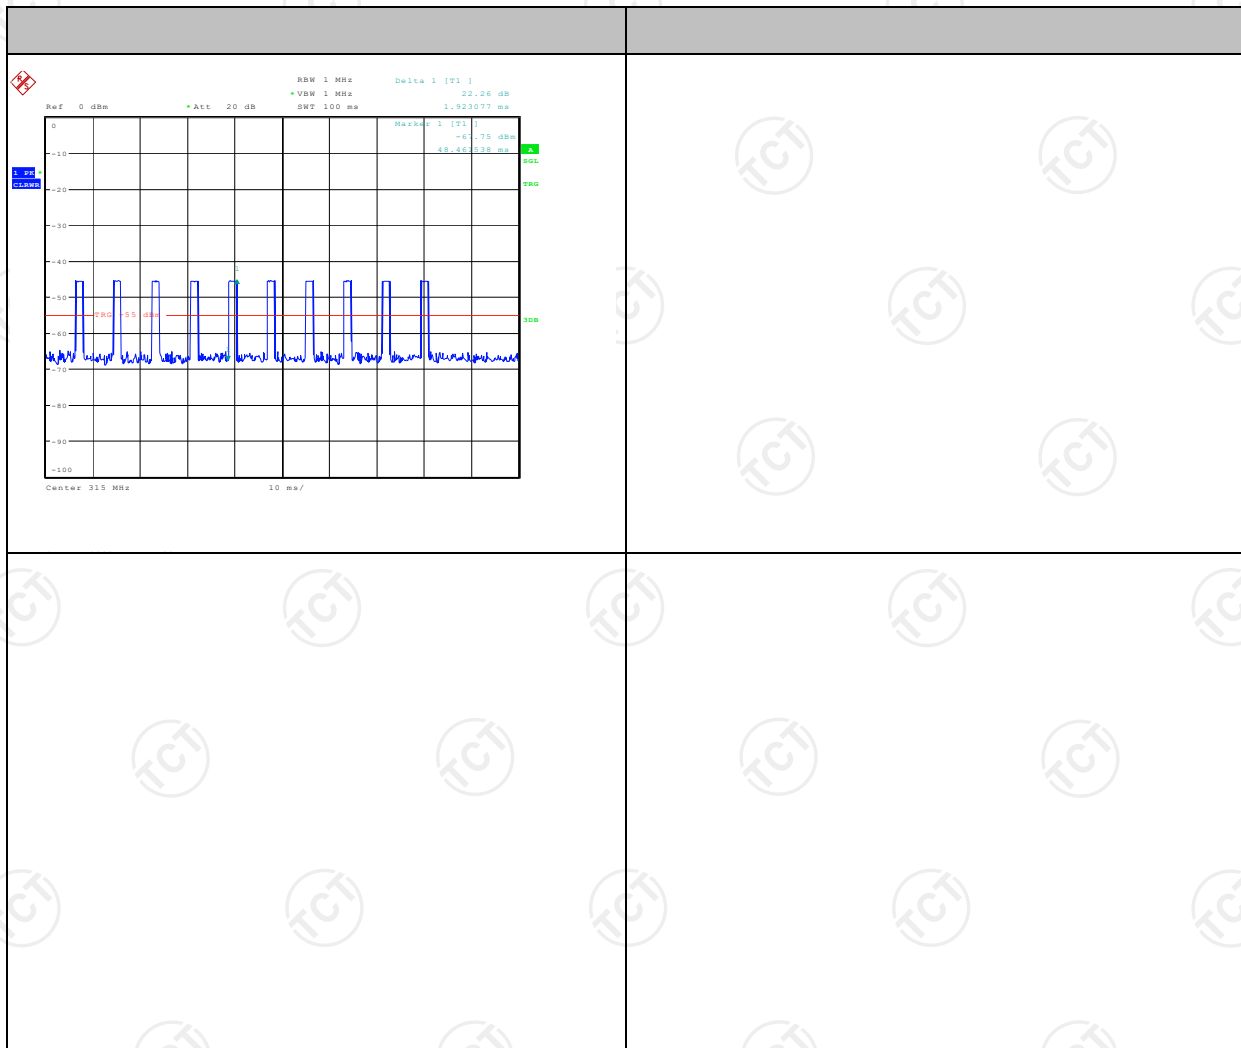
RBW 1 MHz
VBW 1 MHz
SWT 100 ms
Delta 1 [T1 ]
22.26 dB
1.923077 ms
Ref 0 dBm
Att 20 dB
Marker 1 [T1 ]
-67.75 dBm
48.461538 ms
A
SGL
TRG
1 PK
CLRWR
0
-10
-20
-30
-40
-50
-60
-70
-80
-90
-100
TRG -55 dBm
3DB
1
Center 315 MHz
10 ms/